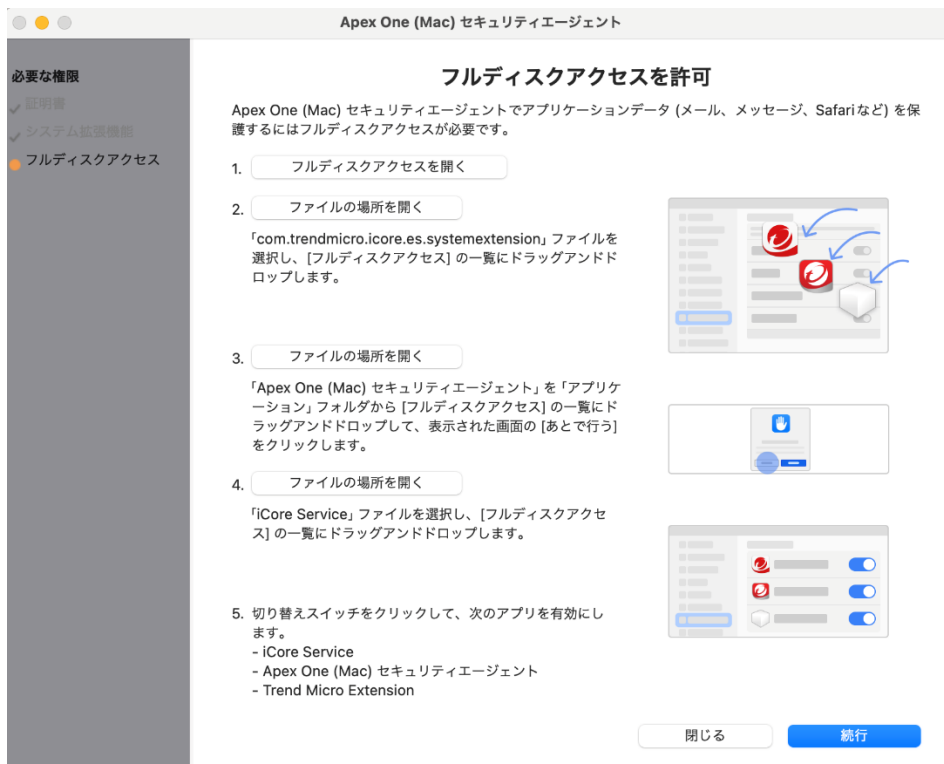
Apex One (Mac) セキュリティエージェント

必要な権限
証明書
システム拡張機能
フルディスクアクセス

フルディスクアクセスを許可

Apex One (Mac) セキュリティエージェントでアプリケーションデータ (メール、メッセージ、Safariなど) を保護するにはフルディスクアクセスが必要です。

1. フルディスクアクセスを開く

2. ファイルの場所を開く

「com.trendmicro.icore.es.systemextension」ファイルを選択し、[フルディスクアクセス] の一覧にドラッグアンドドロップします。

3. ファイルの場所を開く

「Apex One (Mac) セキュリティエージェント」を「アプリケーション」フォルダから [フルディスクアクセス] の一覧にドラッグアンドドロップして、表示された画面の [あとで行う] をクリックします。

4. ファイルの場所を開く

「iCore Service」ファイルを選択し、[フルディスクアクセス] の一覧にドラッグアンドドロップします。

5. 切り替えスイッチをクリックして、次のアプリを有効にします。
- iCore Service
- Apex One (Mac) セキュリティエージェント
- Trend Micro Extension

閉じる
続行